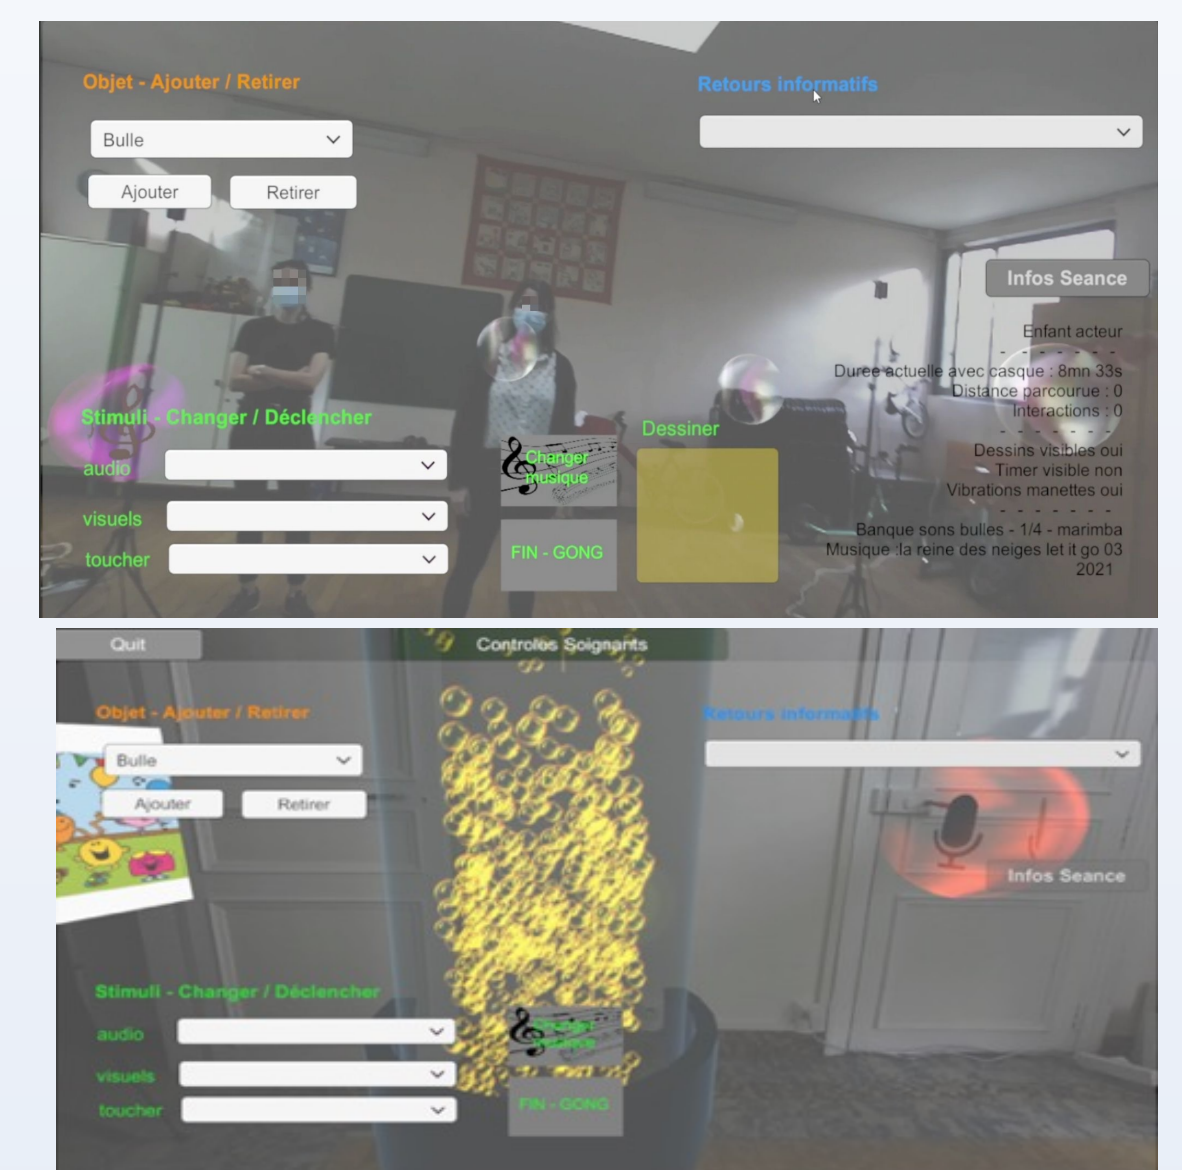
Objet - Ajouter / Retirer

Bulle

Ajouter

Retirer

Retours informatifs

Infos Seance

Enfant acteur

- - - - - - - -

Duree actuelle avec casque : 8mn 33s

Distance parcourue : 0

Interactions : 0

- - - - - - - -

Dessins visibles oui

Timer visible non

Vibrations manettes oui

- - - - - - - -

Banque sons bulles - 1/4 - marimba

Musique :la reine des neiges let it go 03 2021

Stimuli - Changer / Déclencher

audio

visuels

toucher

Changer musique

FIN - GONG

Dessiner

Quit

Controles Soignants

Objet - Ajouter / Retirer

Bulle

Ajouter

Retirer

Retours informatifs

Infos Seance

Stimuli - Changer / Déclencher

audio

visuels

toucher

Changer musique

FIN - GONG